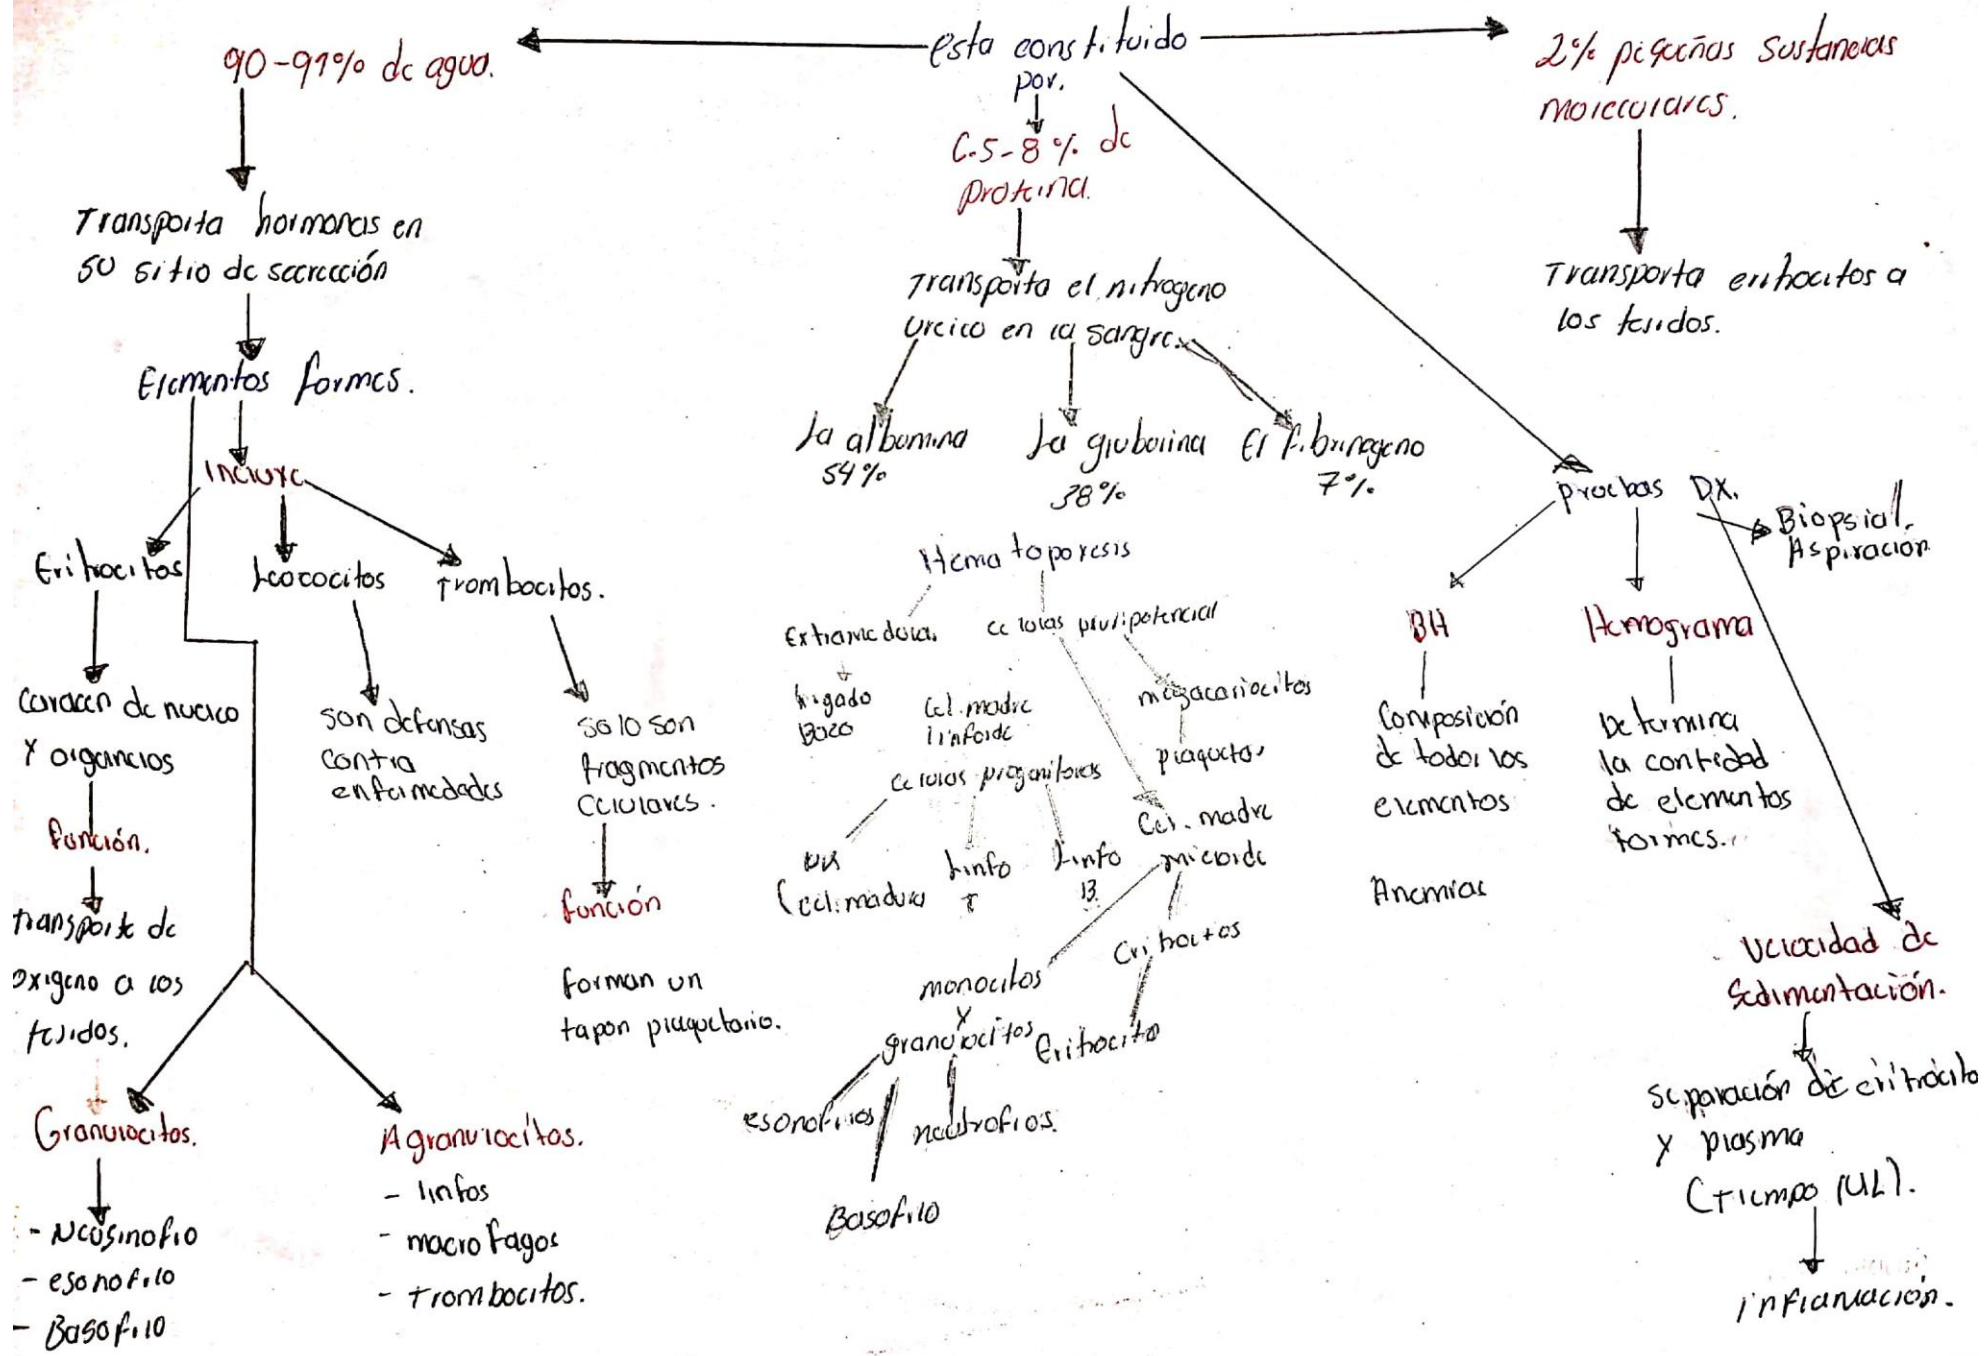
Esta constituido por.

90-91% de agua.

Transporta hormonas en su sitio de secreción

Elementos formes.

Incluye

Eritrocitos

Leucocitos

Trombocitos.

Carecen de nucleo y organelos

Función.

transporte de oxigeno a los tejidos.

son defensas contra enfermedades

Solo son fragmentos celulares.

función

forman un tapon plaquetario.

Granulocitos.

- Neosinofilo
- esonofilo
- Basofilo

Agranulocitos.

- linfos
- macrofagos
- Trombocitos.

6.5-8% de proteina.

Transporta el nitrogeno ureico en la sangre.

La albumina 54%

La globulina 38%

El fibrinogeno 7%

Hematopoyesis

Extramedular

higado Bazo

celulas pluripotencial

megacariocitos

plaquetas

Cel. madre linfoide

celulas progenitores

NK Cel. madura

Linfo T

Linfo B

Cel. madre mieloide

Eritrocitos

monocitos y granulocitos

Eritrocito

esonofilos

neutrofilos

Basofilo

2% pequeñas sustancias moleculares.

Transporta eritrocitos a los tejidos.

Pruebas DX.

Biopsia/ Aspiración

BH

Composición de todos los elementos

Anemias

Hemograma

Determina la cantidad de elementos formes.

Velocidad de Sedimentación.

Separación de eritrocito y plasma (tiempo (UL).

inflamación.